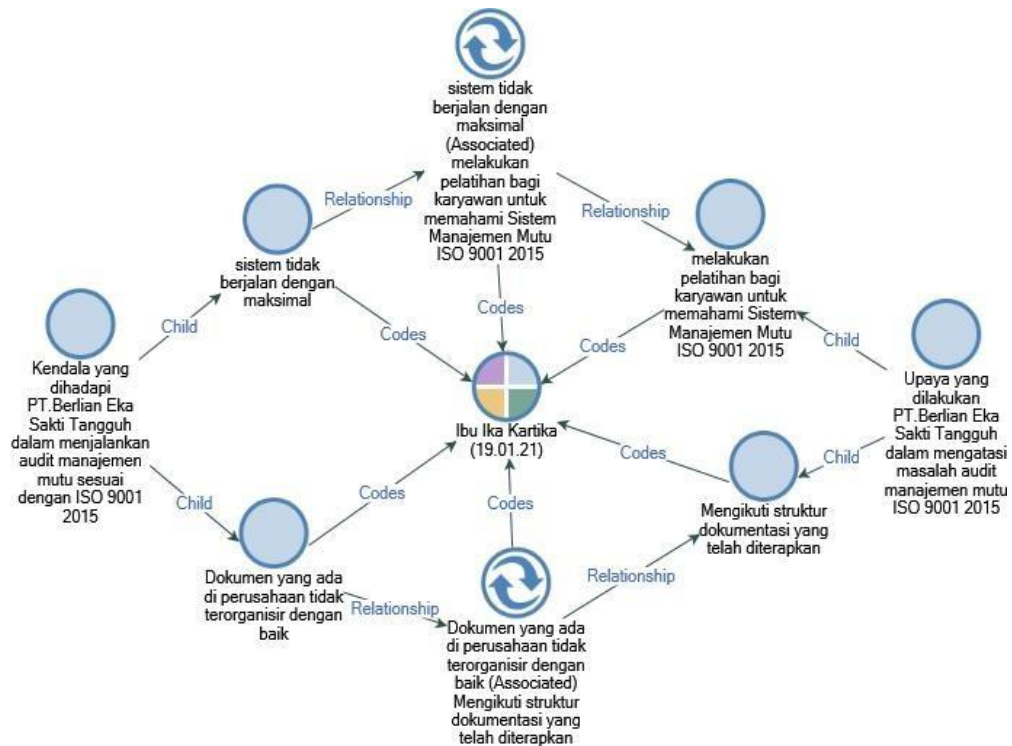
sistem tidak berjalan dengan maksimal (Associated) melakukan pelatihan bagi karyawan untuk memahami Sistem Manajemen Mutu ISO 9001 2015

Relationship

Relationship

sistem tidak berjalan dengan maksimal

melakukan pelatihan bagi karyawan untuk memahami Sistem Manajemen Mutu ISO 9001 2015

Child

Codes

Codes

Codes

Child

Kendala yang dihadapi PT.Berlian Eka Sakti Tangguh dalam menjalankan audit manajemen mutu sesuai dengan ISO 9001 2015

Ibu Ika Kartika (19.01.21)

Upaya yang dilakukan PT.Berlian Eka Sakti Tangguh dalam mengatasi masalah audit manajemen mutu ISO 9001 2015

Codes

Child

Child

Codes

Codes

Mengikuti struktur dokumentasi yang telah diterapkan

Relationship

Dokumen yang ada di perusahaan tidak terorganisir dengan baik

Relationship

Dokumen yang ada di perusahaan tidak terorganisir dengan baik (Associated) Mengikuti struktur dokumentasi yang telah diterapkan